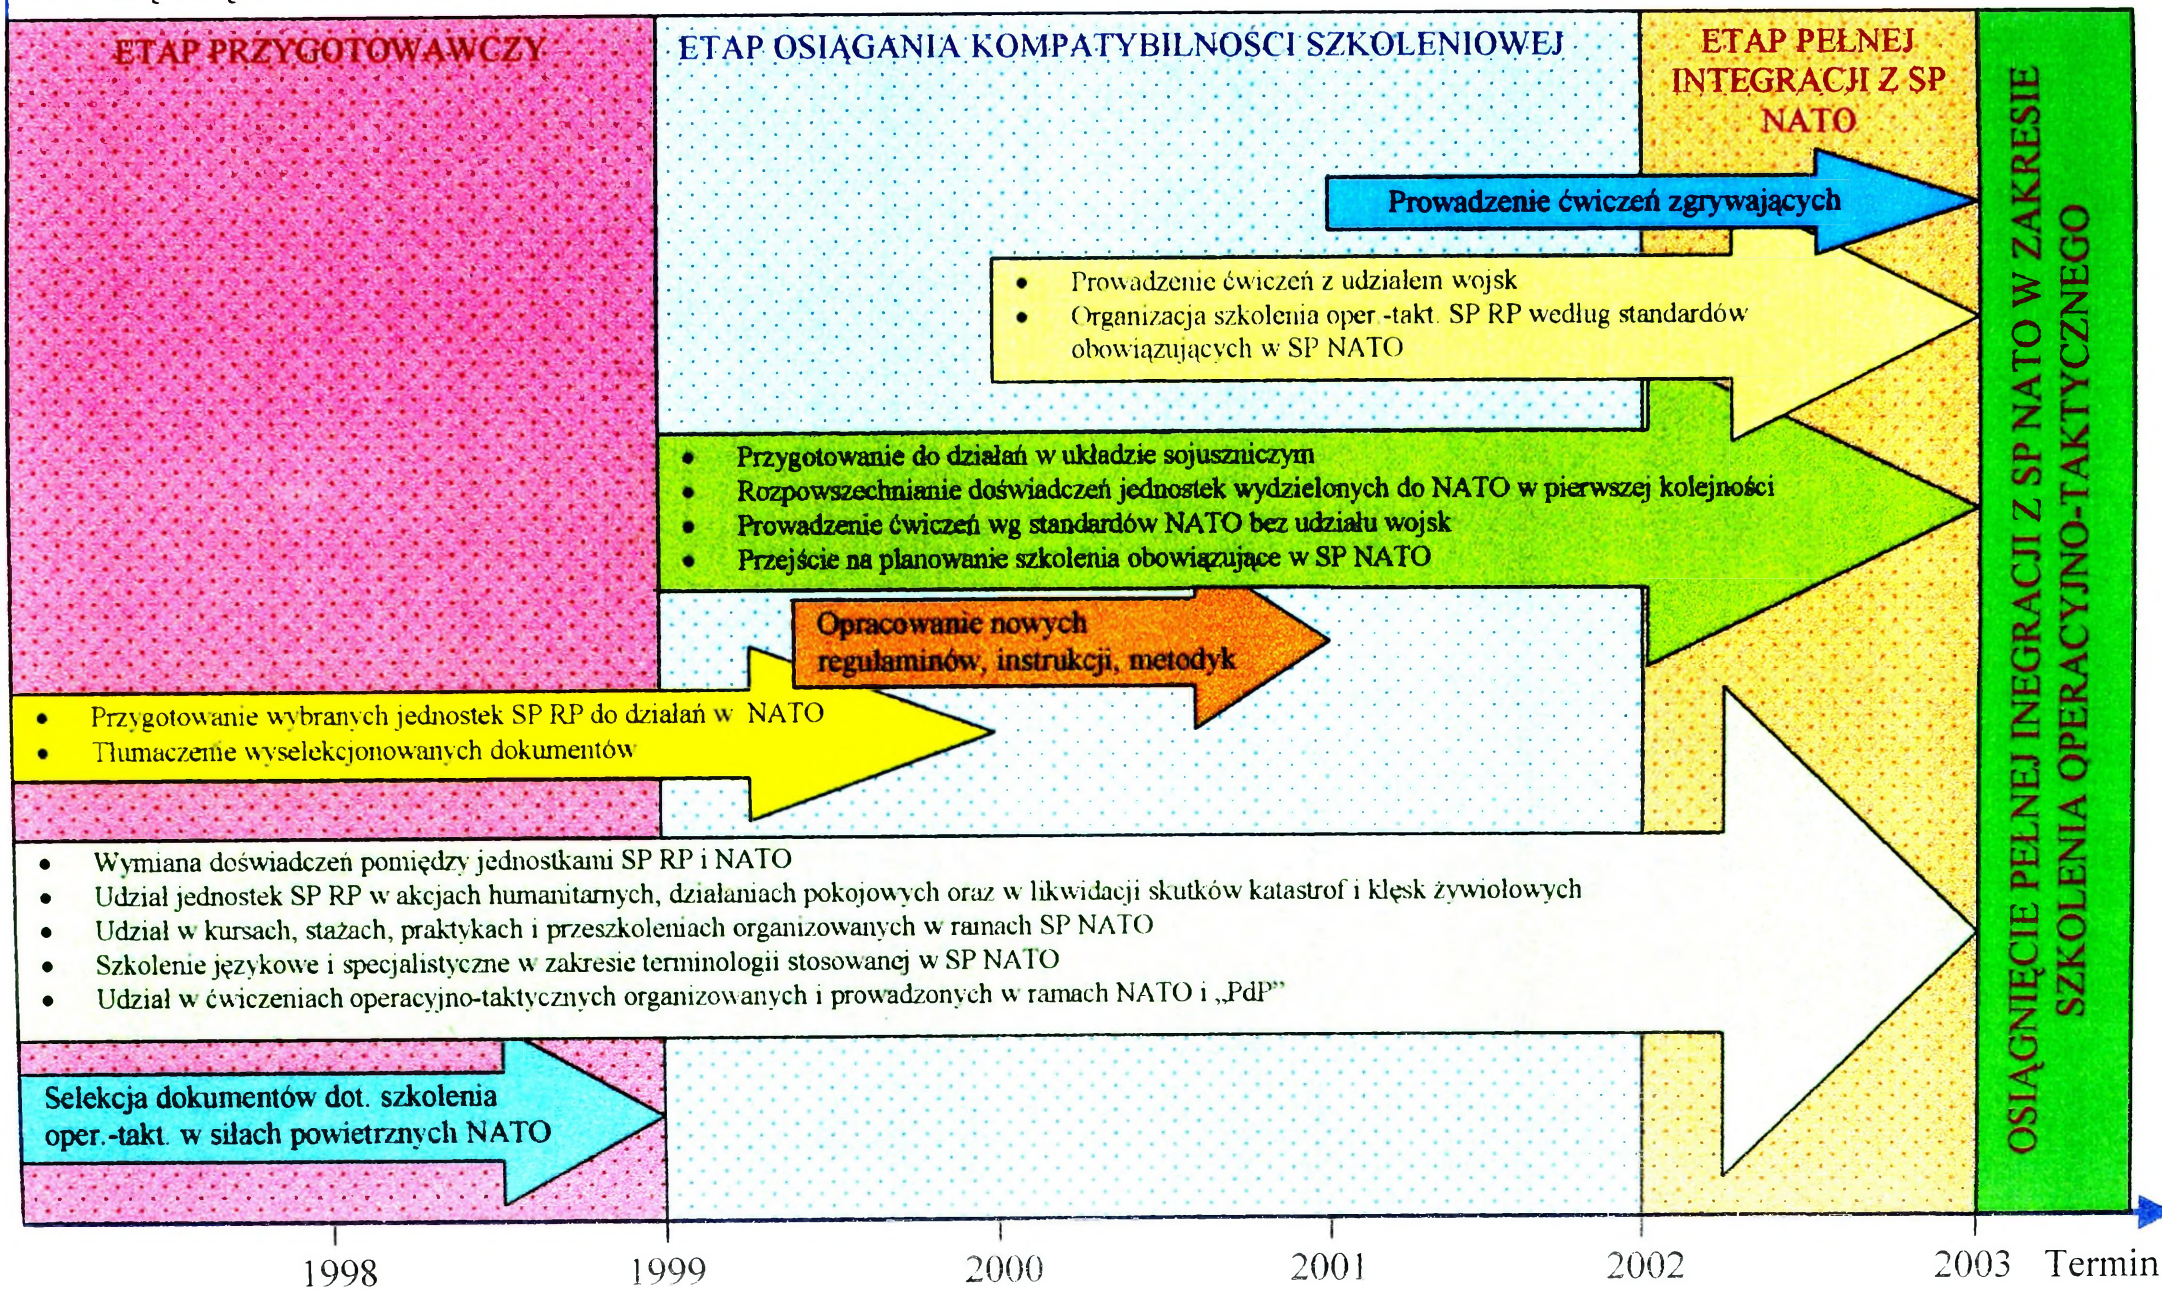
ETAP PRZYGOTOWAWCZY

ETAP OSIĄGANIA KOMPATYBILNOŚCI SZKOLENIOWEJ

ETAP PEŁNEJ INTEGRACJI Z SP NATO

Prowadzenie ćwiczeń zgrywających

- Prowadzenie ćwiczeń z udziałem wojsk
- Organizacja szkolenia oper.-takt. SP RP według standardów obowiązujących w SP NATO

- Przygotowanie do działań w układzie sojuszniczym
- Rozpowszechnianie doświadczeń jednostek wydzielonych do NATO w pierwszej kolejności
- Prowadzenie ćwiczeń wg standardów NATO bez udziału wojsk
- Przejście na planowanie szkolenia obowiązujące w SP NATO

Opracowanie nowych regulaminów, instrukcji, metodyk

- Przygotowanie wybranych jednostek SP RP do działań w NATO
- Tłumaczenie wyselekcjonowanych dokumentów

- Wymiana doświadczeń pomiędzy jednostkami SP RP i NATO
- Udział jednostek SP RP w akcjach humanitarnych, działaniach pokojowych oraz w likwidacji skutków katastrof i klęsk żywiołowych
- Udział w kursach, stażach, praktykach i przeszkoleniach organizowanych w ramach SP NATO
- Szkolenie językowe i specjalistyczne w zakresie terminologii stosowanej w SP NATO
- Udział w ćwiczeniach operacyjno-taktycznych organizowanych i prowadzonych w ramach NATO i „PdP"

Selekcja dokumentów dot. szkolenia oper.-takt. w siłach powietrznych NATO

OSIĄGNIĘCIE PEŁNEJ INEGRACJI Z SP NATO W ZAKRESIE SZKOLENIA OPERACYJNO-TAKTYCZNEGO

1998 1999 2000 2001 2002 2003 Termin